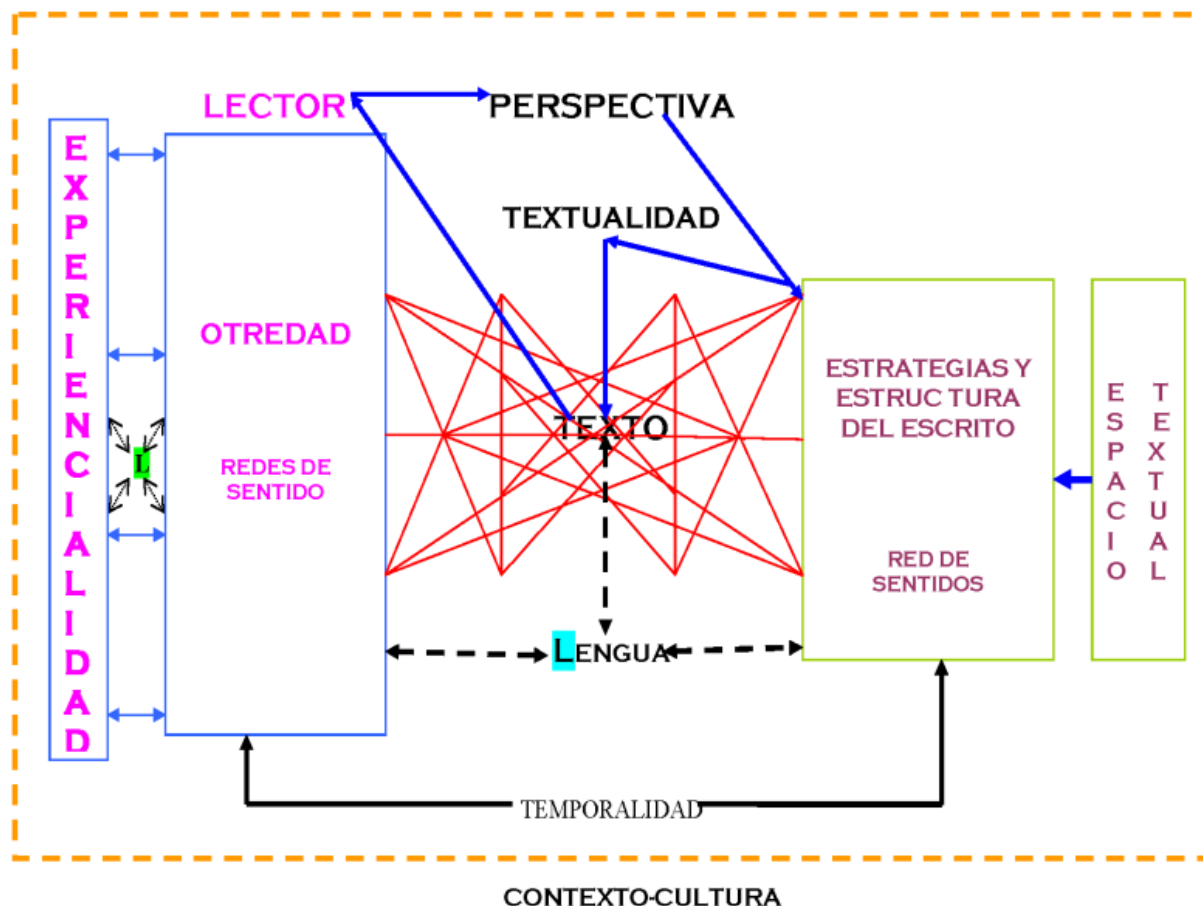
LECTOR

PERSPECTIVA

EXPERIENCIALIDAD

TEXTUALIDAD

OTREDAD

REDES DE SENTIDO

L

TEXTO

ESTRATEGIAS Y ESTRUC TURA DEL ESCRITO

RED DE SENTIDOS

ESPACIO TEXTUAL

LENGUA

TEMPORALIDAD

CONTEXTO-CULTURA